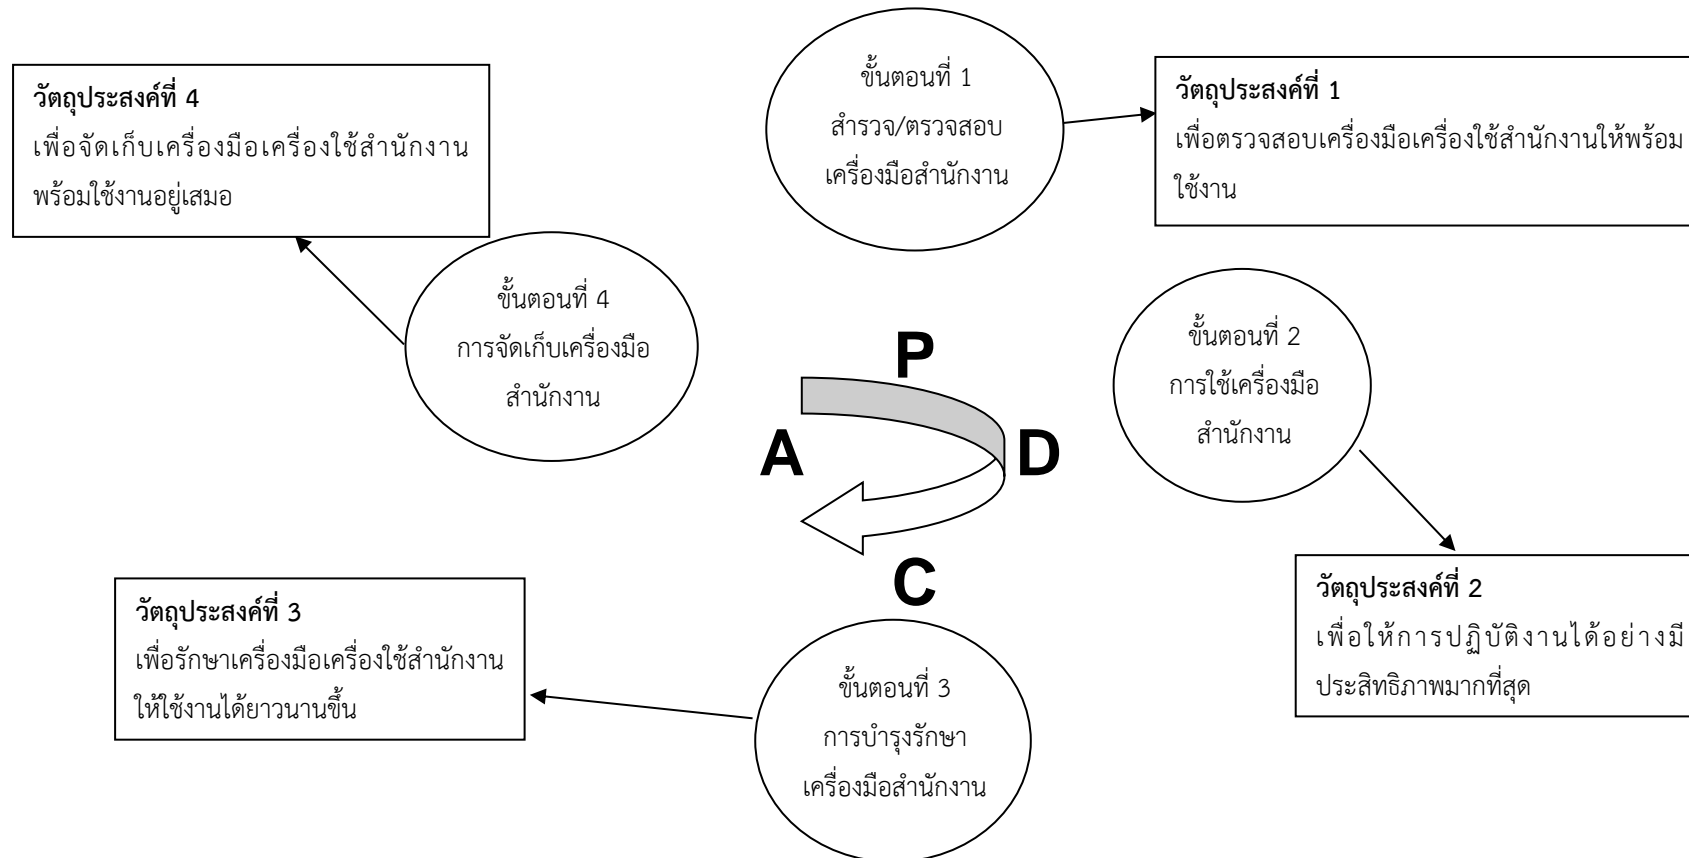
วัตถุประสงค์ที่ 4
เพื่อจัดเก็บเครื่องมือเครื่องใช้สำนักงานพร้อมใช้งานอยู่เสมอ

ขั้นตอนที่ 1
สำรวจ/ตรวจสอบ
เครื่องมือสำนักงาน

วัตถุประสงค์ที่ 1
เพื่อตรวจสอบเครื่องมือเครื่องใช้สำนักงานให้พร้อมใช้งาน

ขั้นตอนที่ 4
การจัดเก็บเครื่องมือ
สำนักงาน

P

A

D

C

ขั้นตอนที่ 2
การใช้เครื่องมือ
สำนักงาน

วัตถุประสงค์ที่ 3
เพื่อรักษาเครื่องมือเครื่องใช้สำนักงานให้ใช้งานได้ยาวนานขึ้น

ขั้นตอนที่ 3
การบำรุงรักษา
เครื่องมือสำนักงาน

วัตถุประสงค์ที่ 2
เพื่อให้การปฏิบัติงานได้อย่างมีประสิทธิภาพมากที่สุด